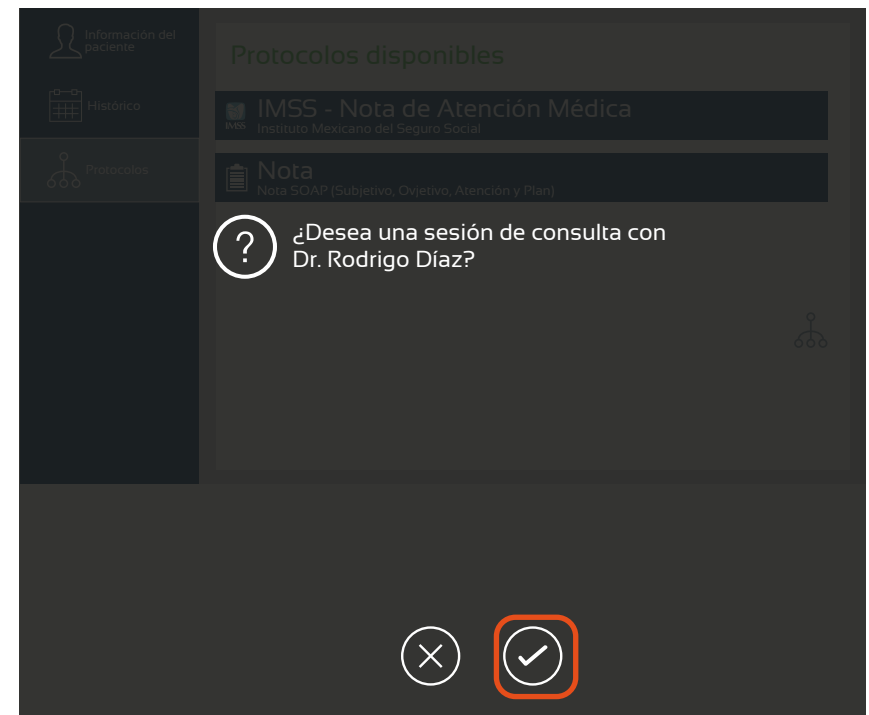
Información del paciente

Histórico

Protocolos

Protocolos disponibles

IMSS - Nota de Atención Médica
Instituto Mexicano del Seguro Social

IMSS

Nota
Nota SOAP (Subjetivo, Ovjetivo, Atención y Plan)

?

¿Desea una sesión de consulta con Dr. Rodrigo Díaz?